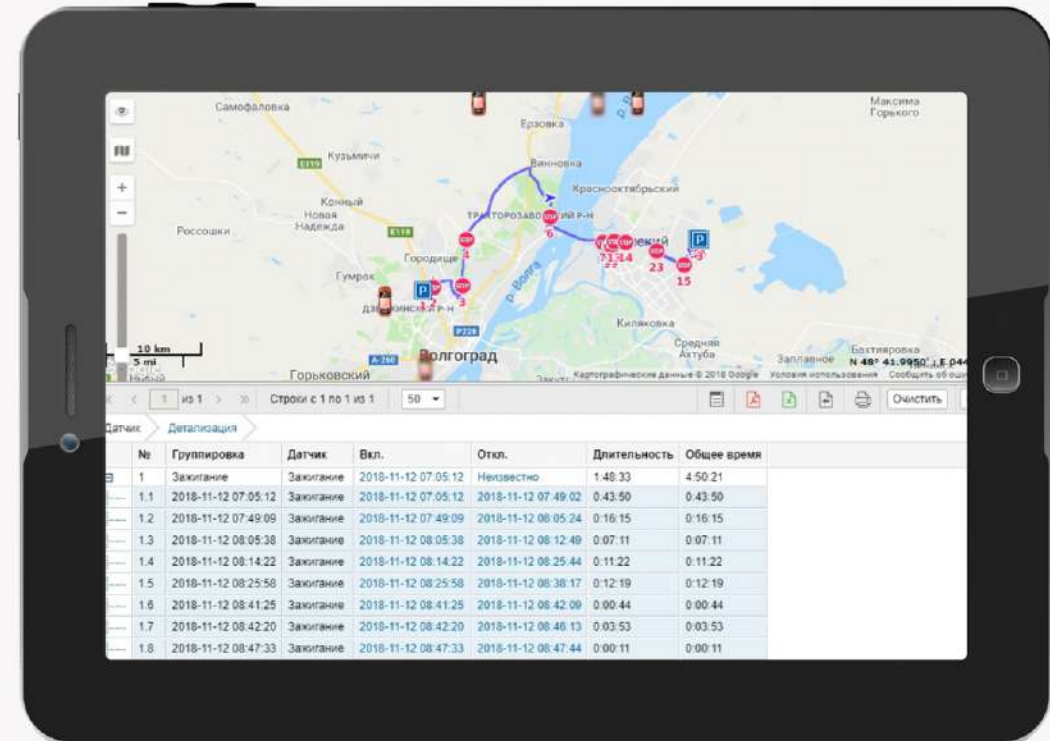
Самофаловка
Ерзовка
Максима Горького
Кузьмичи
E119
Винновка
Краснооктябрьский
Конный
Новая Надежда
Россошки
E119
ТРАКТОРОЗАВОДСКИЙ Р-Н
Городище
Гумрак
ДЗЕРЖИНСКИЙ Р-Н
P226
р. Волга
Киляковка
Средняя Ахтуба
Заплавное
Бахтияровка
10 km
5 mi
Волгоград
Горьковский
A-260
N 48° 41.9950' ; E 044
Картографические данные © 2018 Google  Условия использования  Сообщить об ошибке
1 2 3 4 6 7 11 14 23 15

1 из 1  Строки с 1 по 1 из 1  50  Очистить

Датчик  Детализация

| № | Группировка | Датчик | Вкл. | Откл. | Длительность | Общее время |
|---|---|---|---|---|---|---|
| 1 | Зажигание | Зажигание | 2018-11-12 07:05:12 | Неизвестно | 1:48:33 | 4:50:21 |
| 1.1 | 2018-11-12 07:05:12 | Зажигание | 2018-11-12 07:05:12 | 2018-11-12 07:49:02 | 0:43:50 | 0:43:50 |
| 1.2 | 2018-11-12 07:49:09 | Зажигание | 2018-11-12 07:49:09 | 2018-11-12 08:05:24 | 0:16:15 | 0:16:15 |
| 1.3 | 2018-11-12 08:05:38 | Зажигание | 2018-11-12 08:05:38 | 2018-11-12 08:12:49 | 0:07:11 | 0:07:11 |
| 1.4 | 2018-11-12 08:14:22 | Зажигание | 2018-11-12 08:14:22 | 2018-11-12 08:25:44 | 0:11:22 | 0:11:22 |
| 1.5 | 2018-11-12 08:25:58 | Зажигание | 2018-11-12 08:25:58 | 2018-11-12 08:38:17 | 0:12:19 | 0:12:19 |
| 1.6 | 2018-11-12 08:41:25 | Зажигание | 2018-11-12 08:41:25 | 2018-11-12 08:42:09 | 0:00:44 | 0:00:44 |
| 1.7 | 2018-11-12 08:42:20 | Зажигание | 2018-11-12 08:42:20 | 2018-11-12 08:46:13 | 0:03:53 | 0:03:53 |
| 1.8 | 2018-11-12 08:47:33 | Зажигание | 2018-11-12 08:47:33 | 2018-11-12 08:47:44 | 0:00:11 | 0:00:11 |